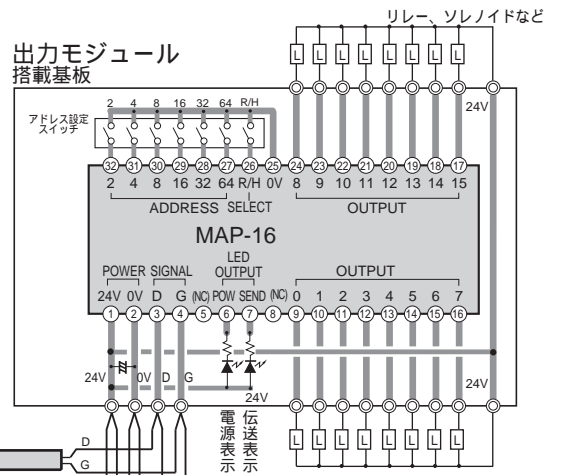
リレー、ソレノイドなど

L L L L L L L L

出力モジュール
搭載基板

24V

アドレス設定
スイッチ

2 4 8 16 32 64 R/H

32 31 30 29 28 27 26 25 24 23 22 21 20 19 18 17
2 4 8 16 32 64 R/H 0V 8 9 10 11 12 13 14 15

ADDRESS SELECT OUTPUT

MAP-16

POWER SIGNAL LED OUTPUT OUTPUT
24V 0V D G (NC) POW SEND (NC) 0 1 2 3 4 5 6 7
1 2 3 4 5 6 7 8 9 10 11 12 13 14 15 16

24V 0V D G

24V

24V

電源表示 伝送表示

L L L L L L L L

D
G